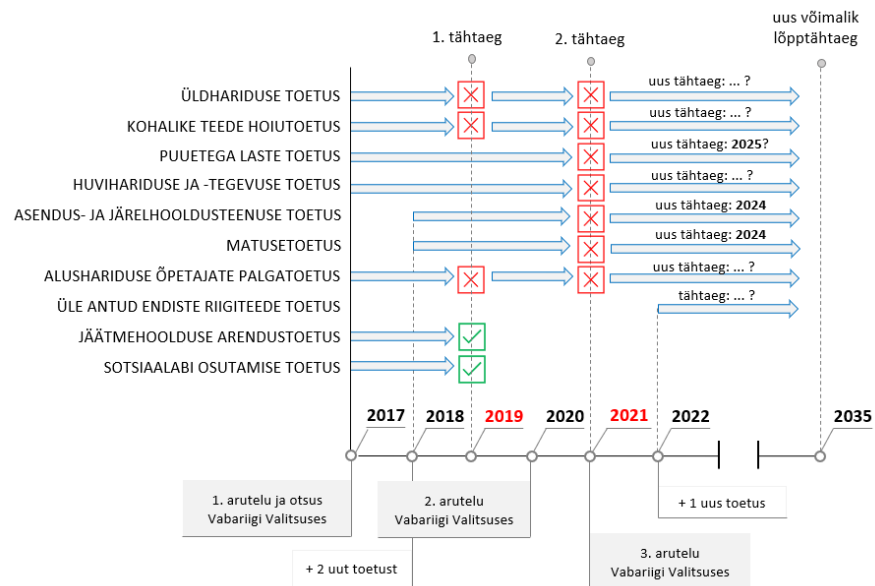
1. tähtaeg

2. tähtaeg

uus võimalik lõpptähtaeg

ÜLDHARIDUSE TOETUS

uus tähtaeg: ... ?

KOHALIKE TEEDE HOIUTOETUS

uus tähtaeg: ... ?

PUUETEGA LASTE TOETUS

uus tähtaeg: **2025?**

HUVIHARIDUSE JA -TEGEVUSE TOETUS

uus tähtaeg: ... ?

ASENDUS- JA JÄRELHOOLDUSTEENUSE TOETUS

uus tähtaeg: **2024**

MATUSETOETUS

uus tähtaeg: **2024**

ALUSHARIDUSE ÕPETAJATE PALGATOETUS

uus tähtaeg: ... ?

ÜLE ANTUD ENDISTE RIIGITEEDE TOETUS

tähtaeg: ... ?

JÄÄTMEHOOLDUSE ARENDUSTOETUS

SOTSIAALABI OSUTAMISE TOETUS

2017

2018

2019

2020

2021

2022

2035

1. arutelu ja otsus Vabariigi Valitsuses

2. arutelu Vabariigi Valitsuses

+ 1 uus toetus

+ 2 uut toetust

3. arutelu Vabariigi Valitsuses